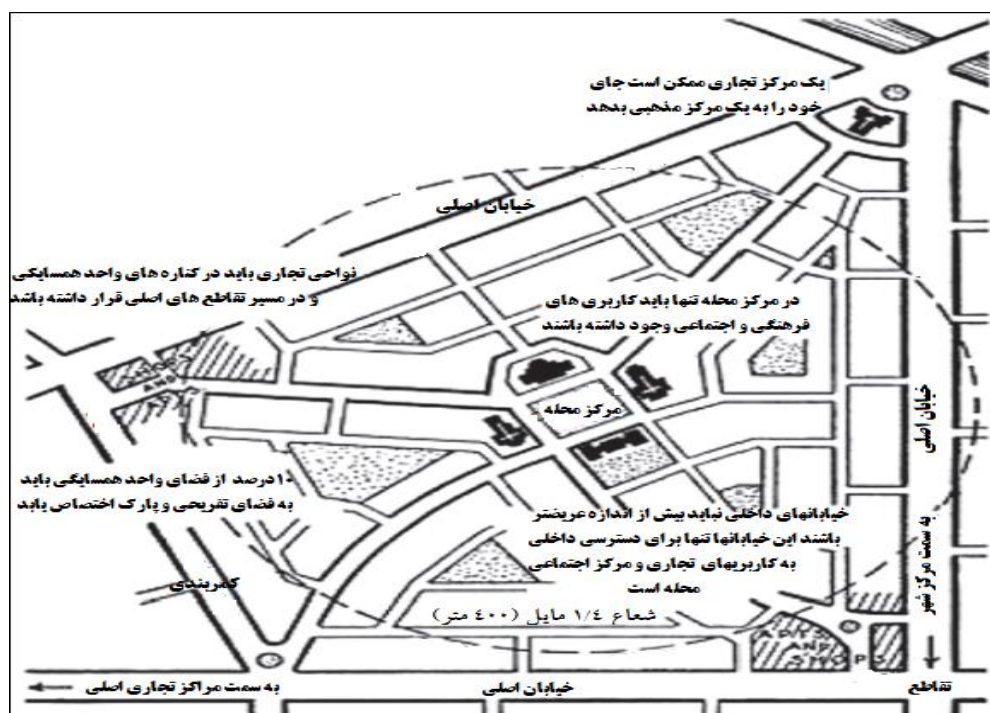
یک مرکز تجاری ممکن است جای خود را به یک مرکز مذهبی بدهد

خیابان اصلی

نواحی تجاری باید در کناره های واحد همسایگی و در مسیر تقاطع های اصلی قرار داشته باشند

در مرکز محله تنها باید کاربری های فرهنگی و اجتماعی وجود داشته باشند

مرکز محله

خیابان اصلی

۱۰درصد از فضای واحد همسایگی باید به فضای تفریحی و پارک اختصاص یابد

خیابانهای داخلی نباید بیش از اندازه عریضتر باشند این خیابانها تنها برای دسترسی داخلی به کاربریهای تجاری و مرکز اجتماعی محله است

به سمت مرکز شهر

کمربندی

شعاع ۱/٤ مایل (٤۰۰ متر)

به سمت مراکز تجاری اصلی

خیابان اصلی

تقاطع